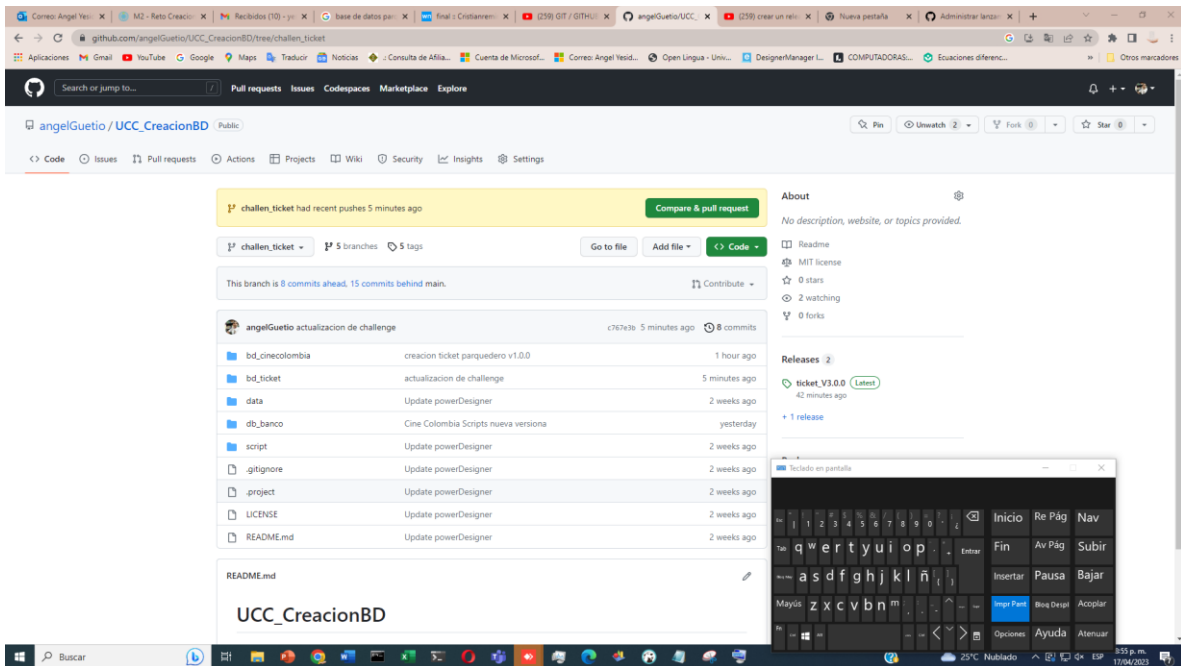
Correo: Angel Yesi | M2 - Reto Creacio | Recibidos (10) - | base de datos par | final :: Cristianrem | (259) GIT / GITHU | angelGuetio/UCC | (259) crear un rele | Nueva pestaña | Administrar lanzar

github.com/angelGuetio/UCC_CreacionBD/tree/challen_ticket

Aplicaciones Gmail YouTube Google Maps Traducir Noticias .: Consulta de Afilia... Cuenta de Microsof... Correo: Angel Yesid... Open Lingua - Univ... DesignerManager I... COMPUTADORAS:... Ecuaciones diferenc... Otros marcadores

Search or jump to... / Pull requests Issues Codespaces Marketplace Explore

angelGuetio / UCC_CreacionBD Public

Pin | Unwatch 2 | Fork 0 | Star 0

Code Issues Pull requests Actions Projects Wiki Security Insights Settings

challen_ticket had recent pushes 5 minutes ago

Compare & pull request

challen_ticket | 5 branches | 5 tags | Go to file | Add file | Code

This branch is 8 commits ahead, 15 commits behind main. | Contribute

angelGuetio actualizacion de challenge | c767e3b 5 minutes ago | 8 commits

| | | |
|---|---|---|
| bd_cinecolombia | creacion ticket parquedero v1.0.0 | 1 hour ago |
| bd_ticket | actualizacion de challenge | 5 minutes ago |
| data | Update powerDesigner | 2 weeks ago |
| db_banco | Cine Colombia Scripts nueva versiona | yesterday |
| script | Update powerDesigner | 2 weeks ago |
| .gitignore | Update powerDesigner | 2 weeks ago |
| .project | Update powerDesigner | 2 weeks ago |
| LICENSE | Update powerDesigner | 2 weeks ago |
| README.md | Update powerDesigner | 2 weeks ago |

README.md

UCC_CreacionBD

About

No description, website, or topics provided.

Readme
MIT license
0 stars
2 watching
0 forks

Releases 2

ticket_V3.0.0 Latest
42 minutes ago

+ 1 release

Teclado en pantalla

Esc | 1 2 3 4 5 6 7 8 9 0 ' ¿ | Inicio Re Pág Nav
Tab q w e r t y u i o p | Entrar | Fin Av Pág Subir
Mayús a s d f g h j k l ñ | Insertar Pausa Bajar
Mayús z x c v b n m | Impr Pant Bloq Despl Acoplar
Fn | Opciones Ayuda Atenuar

Buscar

25°C Nublado ESP 3:55 p. m. 17/04/2023